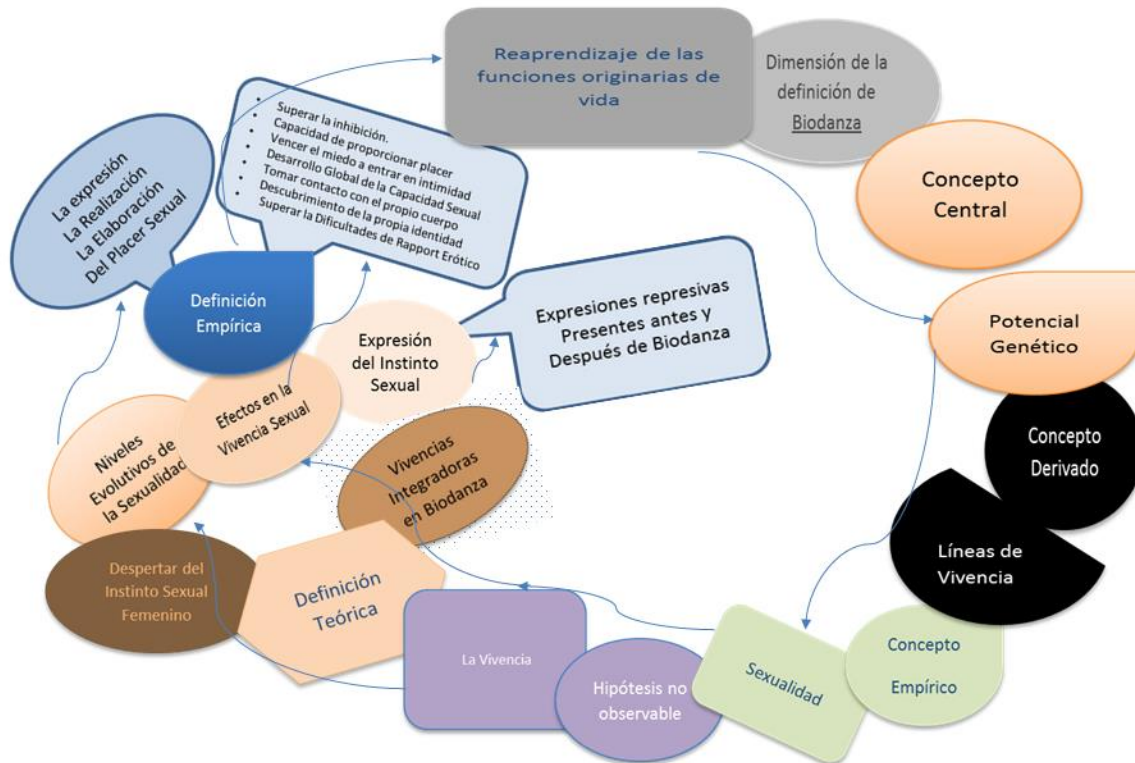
Reaprendizaje de las funciones originarias de vida

Dimensión de la definición de Biodanza

Concepto Central

Potencial Genético

Concepto Derivado

Líneas de Vivencia

Concepto Empírico

Sexualidad

Hipótesis no observable

La Vivencia

Definición Teórica

Despertar del Instinto Sexual Femenino

Niveles Evolutivos de la Sexualidad

Efectos en la Vivencia Sexual

Vivencias Integradoras en Biodanza

Expresión del Instinto Sexual

Expresiones represivas Presentes antes y Después de Biodanza

Definición Empírica

La expresión La Realización La Elaboración Del Placer Sexual

- Superar la inhibición.
- Capacidad de proporcionar placer
- Vencer el miedo a entrar en intimidad
- Desarrollo Global de la Capacidad Sexual
- Tomar contacto con el propio cuerpo
- Descubrimiento de la propia identidad
- Superar la Dificultades de Rapport Erótico